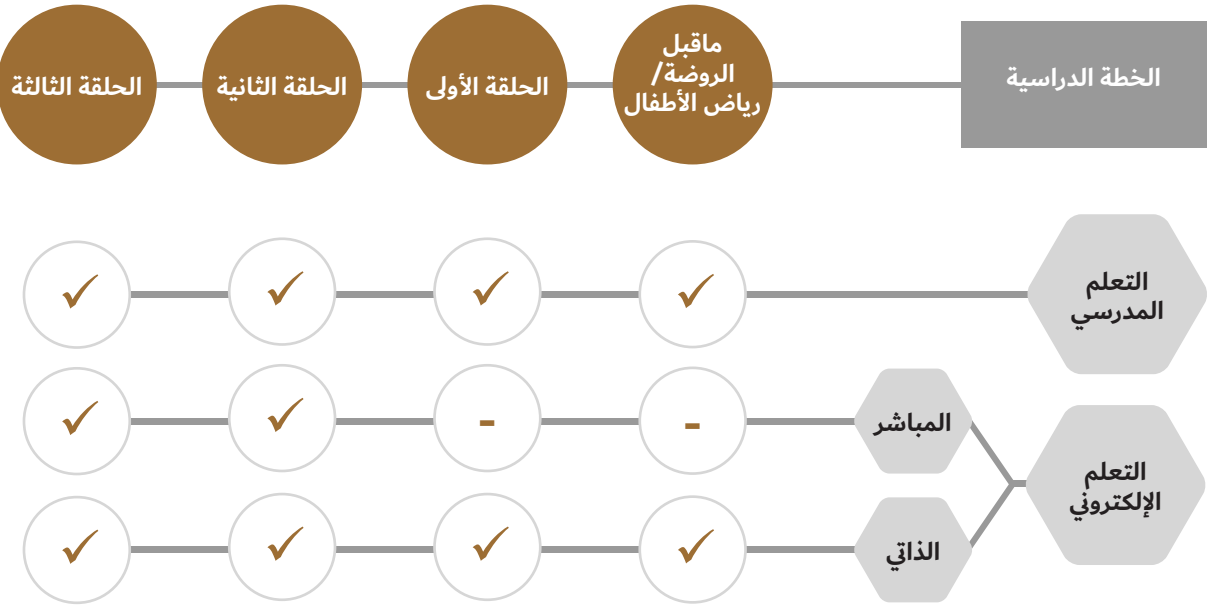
| الخطة الدراسية | ماقبل الروضة/ رياض الأطفال | الحلقة الأولى | الحلقة الثانية | الحلقة الثالثة |
|---|---|---|---|---|
| التعلم المدرسي | ✓ | ✓ | ✓ | ✓ |
| التعلم الإلكتروني - المباشر | - | - | ✓ | ✓ |
| التعلم الإلكتروني - الذاتي | ✓ | ✓ | ✓ | ✓ |